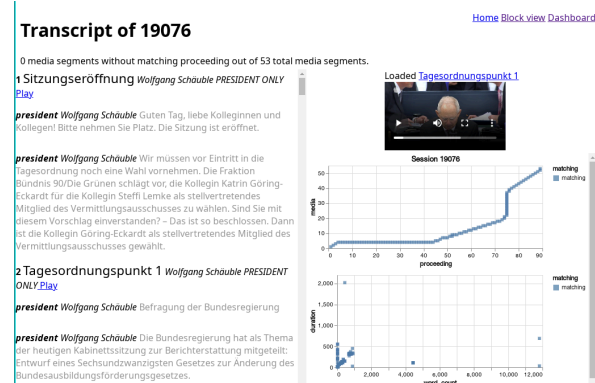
Transcript of 19076

Home Block view Dashboard

0 media segments without matching proceeding out of 53 total media segments.

1 Sitzungseröffnung *Wolfgang Schäuble PRESIDENT ONLY* Play

*president Wolfgang Schäuble* Guten Tag, liebe Kolleginnen und Kollegen! Bitte nehmen Sie Platz. Die Sitzung ist eröffnet.

*president Wolfgang Schäuble* Wir müssen vor Eintritt in die Tagesordnung noch eine Wahl vornehmen. Die Fraktion Bündnis 90/Die Grünen schlägt vor, die Kollegin Katrin Göring-Eckardt für die Kollegin Steffi Lemke als stellvertretendes Mitglied des Vermittlungsausschusses zu wählen. Sind Sie mit diesem Vorschlag einverstanden? – Das ist so beschlossen. Dann ist die Kollegin Göring-Eckardt als stellvertretendes Mitglied des Vermittlungsausschusses gewählt.

2 Tagesordnungspunkt 1 *Wolfgang Schäuble PRESIDENT ONLY* Play

*president Wolfgang Schäuble* Befragung der Bundesregierung

*president Wolfgang Schäuble* Die Bundesregierung hat als Thema der heutigen Kabinettssitzung zur Berichterstattung mitgeteilt: Entwurf eines Sechsundzwanzigsten Gesetzes zur Änderung des Bundesausbildungsförderungsgesetzes.

Loaded Tagesordnungspunkt 1

Session 19076

matching
matching

media
50
40
30
20
10
0
0 10 20 30 40 50 60 70 80 90
proceeding

matching
matching

duration
2,000
1,500
1,000
500
0
0 2,000 4,000 6,000 8,000 10,000 12,000
word_count